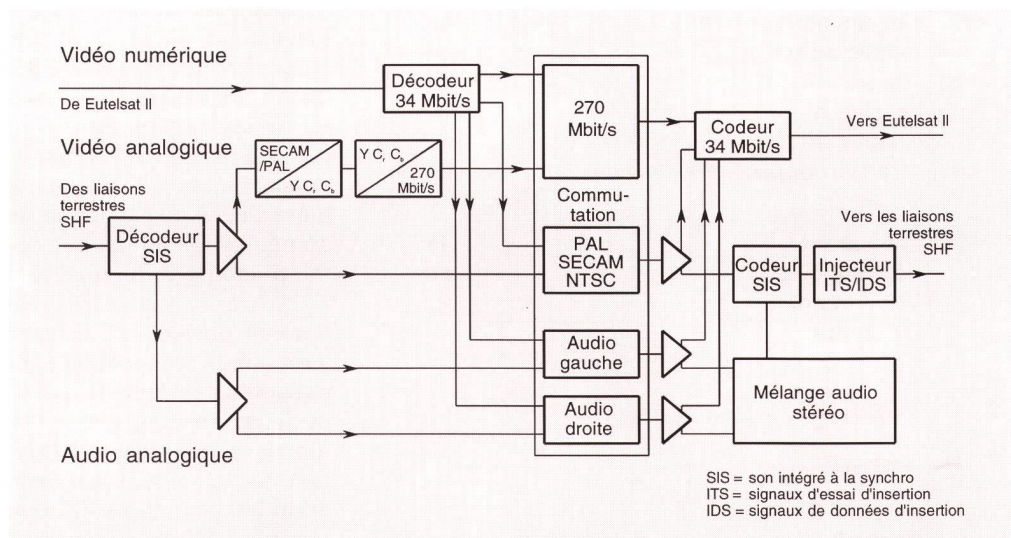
Vidéo numérique

De Eutelsat II

Décodeur 34 Mbit/s

270 Mbit/s

Codeur 34 Mbit/s

Vers Eutelsat II

Vidéo analogique

SECAM /PAL

Y C, $C_b$

Y C, $C_b$

270 Mbit/s

Des liaisons terrestres SHF

Commutation

Vers les liaisons terrestres SHF

Décodeur SIS

PAL SECAM NTSC

Codeur SIS

Injecteur ITS/IDS

Audio gauche

Mélange audio stéréo

Audio droite

Audio analogique

SIS = son intégré à la synchro
ITS = signaux d'essai d'insertion
IDS = signaux de données d'insertion